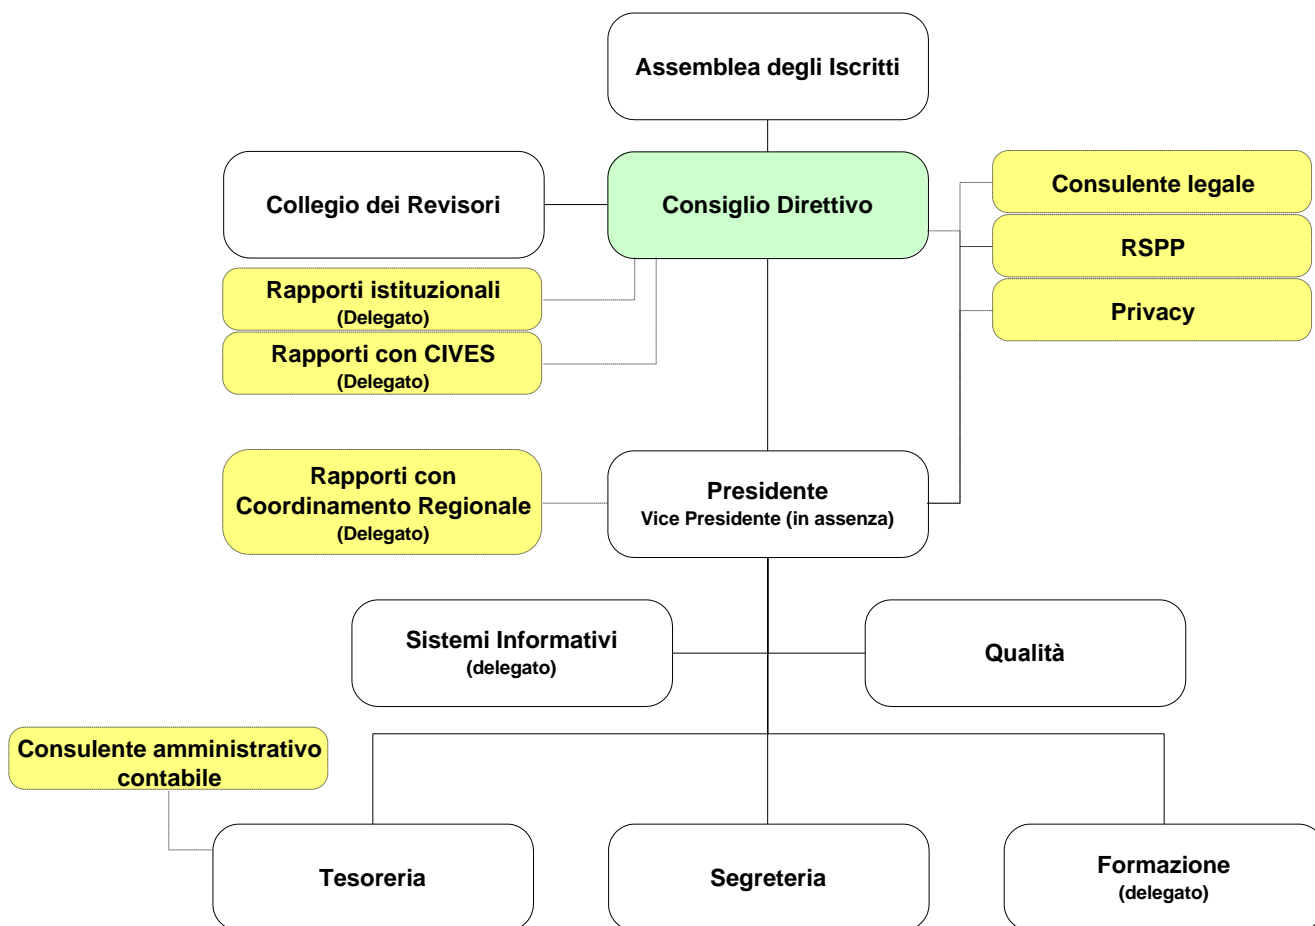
Assemblea degli Iscritti

Collegio dei Revisori

Consiglio Direttivo

Consulente legale

RSPP

Privacy

Rapporti istituzionali
(Delegato)

Rapporti con CIVES
(Delegato)

Rapporti con Coordinamento Regionale
(Delegato)

Presidente
Vice Presidente (in assenza)

Sistemi Informativi
(delegato)

Qualità

Consulente amministrativo contabile

Tesoreria

Segreteria

Formazione
(delegato)